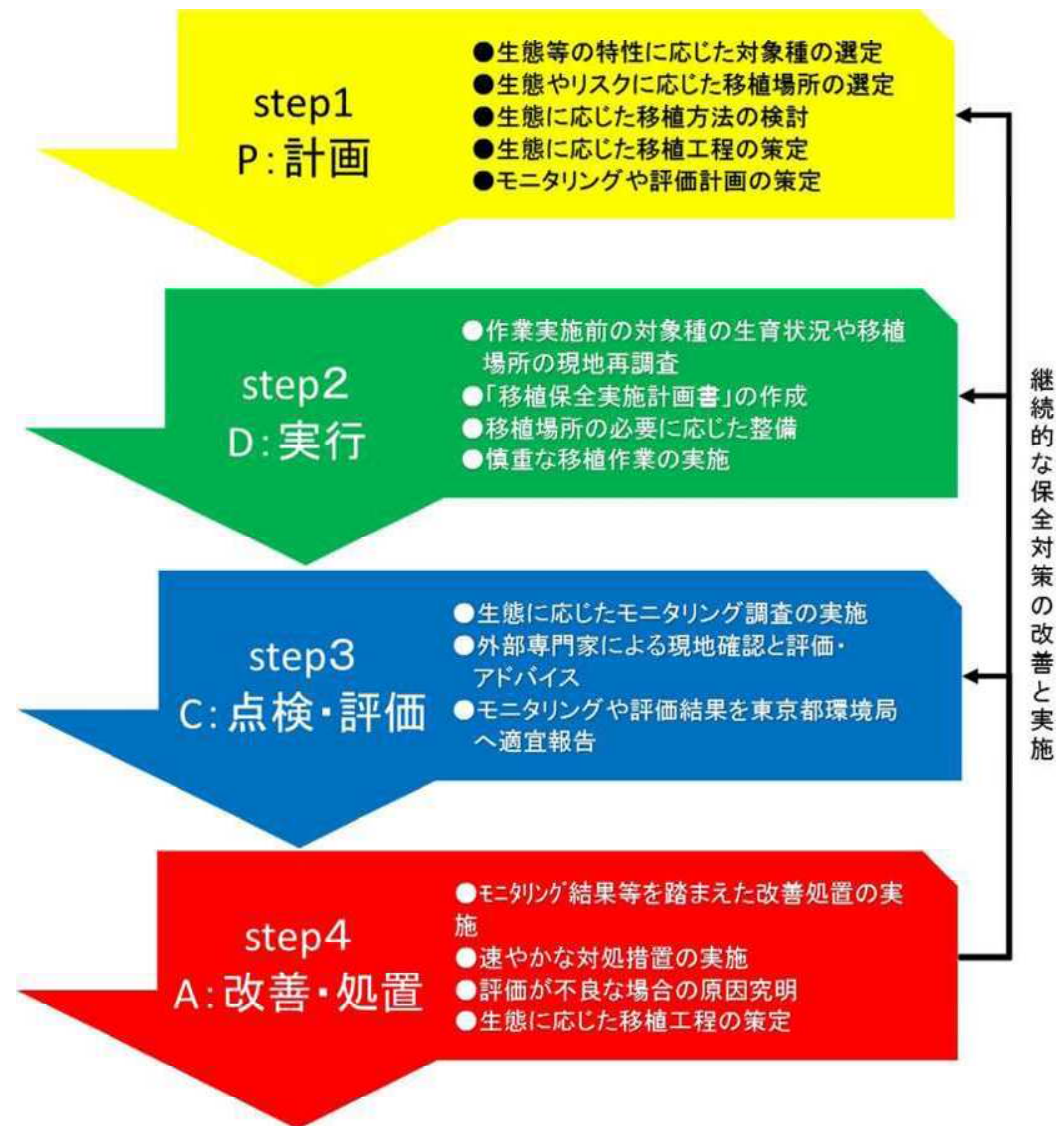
step1
P:計画

●生態等の特性に応じた対象種の選定
●生態やリスクに応じた移植場所の選定
●生態に応じた移植方法の検討
●生態に応じた移植工程の策定
●モニタリングや評価計画の策定

step2
D:実行

●作業実施前の対象種の生育状況や移植場所の現地再調査
●「移植保全実施計画書」の作成
●移植場所の必要に応じた整備
●慎重な移植作業の実施

step3
C:点検・評価

●生態に応じたモニタリング調査の実施
●外部専門家による現地確認と評価・アドバイス
●モニタリングや評価結果を東京都環境局へ適宜報告

step4
A:改善・処置

●モニタリング結果等を踏まえた改善処置の実施
●速やかな対処措置の実施
●評価が不良な場合の原因究明
●生態に応じた移植工程の策定

継続的な保全対策の改善と実施